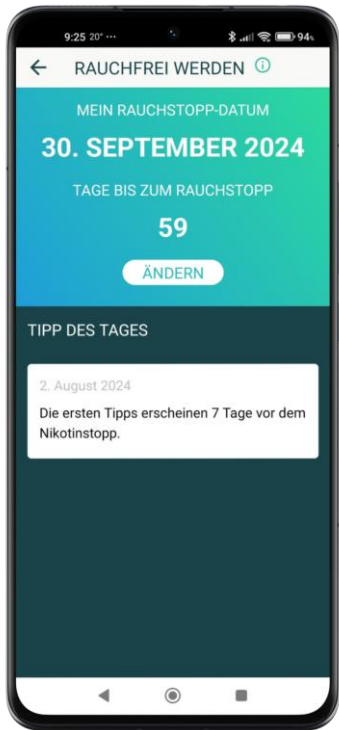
9:25 20° ···

94

RAUCHFREI WERDEN

MEIN RAUCHSTOPP-DATUM

30. SEPTEMBER 2024

TAGE BIS ZUM RAUCHSTOPP

59

ÄNDERN

TIPP DES TAGES

2. August 2024

Die ersten Tipps erscheinen 7 Tage vor dem Nikotinstopp.